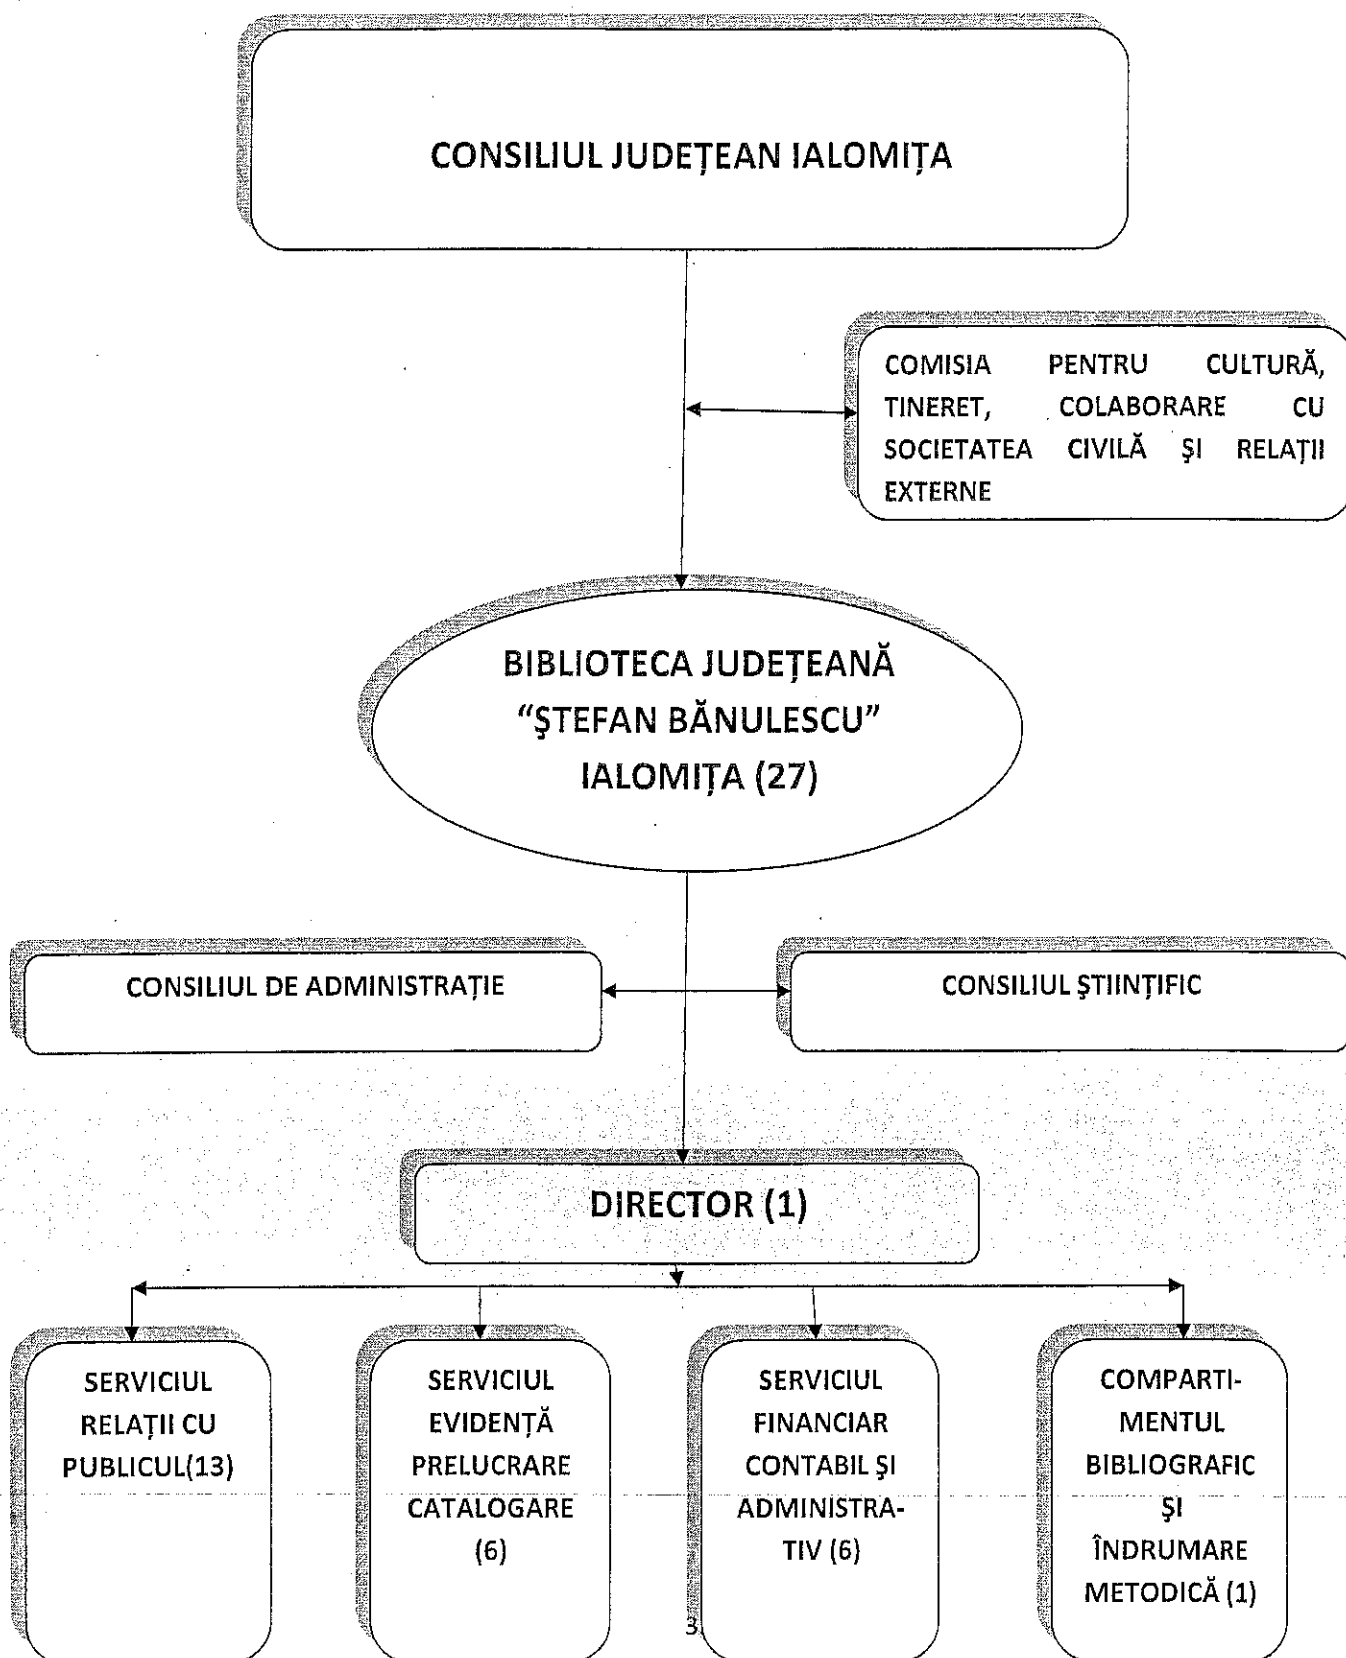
CONSILIUL JUDEȚEAN IALOMIȚA

COMISIA PENTRU CULTURĂ, TINERET, COLABORARE CU SOCIETATEA CIVILĂ ŞI RELAȚII EXTERNE

BIBLIOTECA JUDEȚEANĂ "ŞTEFAN BĂNULESCU" IALOMIȚA (27)

CONSILIUL DE ADMINISTRAȚIE

CONSILIUL ŞTIINȚIFIC

DIRECTOR (1)

SERVICIUL RELAȚII CU PUBLICUL(13)

SERVICIUL EVIDENȚĂ PRELUCRARE CATALOGARE (6)

SERVICIUL FINANCIAR CONTABIL ŞI ADMINISTRATIV (6)

COMPARTIMENTUL BIBLIOGRAFIC ŞI ÎNDRUMARE METODICĂ (1)

3